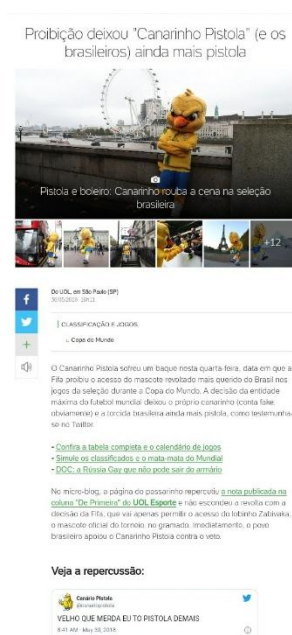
Proibição deixou "Canarinho Pistola" (e os brasileiros) ainda mais pistola

Pistola e boleiro: Canarinho rouba a cena na seleção brasileira

+12

f

+

Do UOL, em São Paulo (SP)
30/05/2018 · 20h11

CLASSIFICAÇÃO E JOGOS

Copa do Mundo

O Canarinho Pistola sofreu um baque nesta quarta-feira, data em que a Fifa proibiu o acesso do mascote revoltado mais querido do Brasil nos jogos da seleção durante a Copa do Mundo. A decisão da entidade máxima do futebol mundial deixou o próprio canarinho (conta fake, obviamente) e a torcida brasileira ainda mais pistola, como testemunhas no Twitter.

- Confira a tabela completa e o calendário de jogos
- Simule os classificados e o mata-mata do Mundial
- DOC: a Rússia Gay que não pode sair do armário

No micro-blog, a página do passarinho repercutiu a nota publicada na coluna "De Primeira" do UOL Esporte e não escondeu a revolta com a decisão da Fifa, que vai apenas permitir o acesso do lobinho Zabivaka, o mascote oficial do torneio, no gramado. Imediatamente, o povo brasileiro apoiou o Canarinho Pistola contra o veto.

Veja a repercussão:

Canario Pistola
@canariopistola

VELHO QUE MERDA EU TO PISTOLA DEMAIS

8:41 AM - May 30, 2018